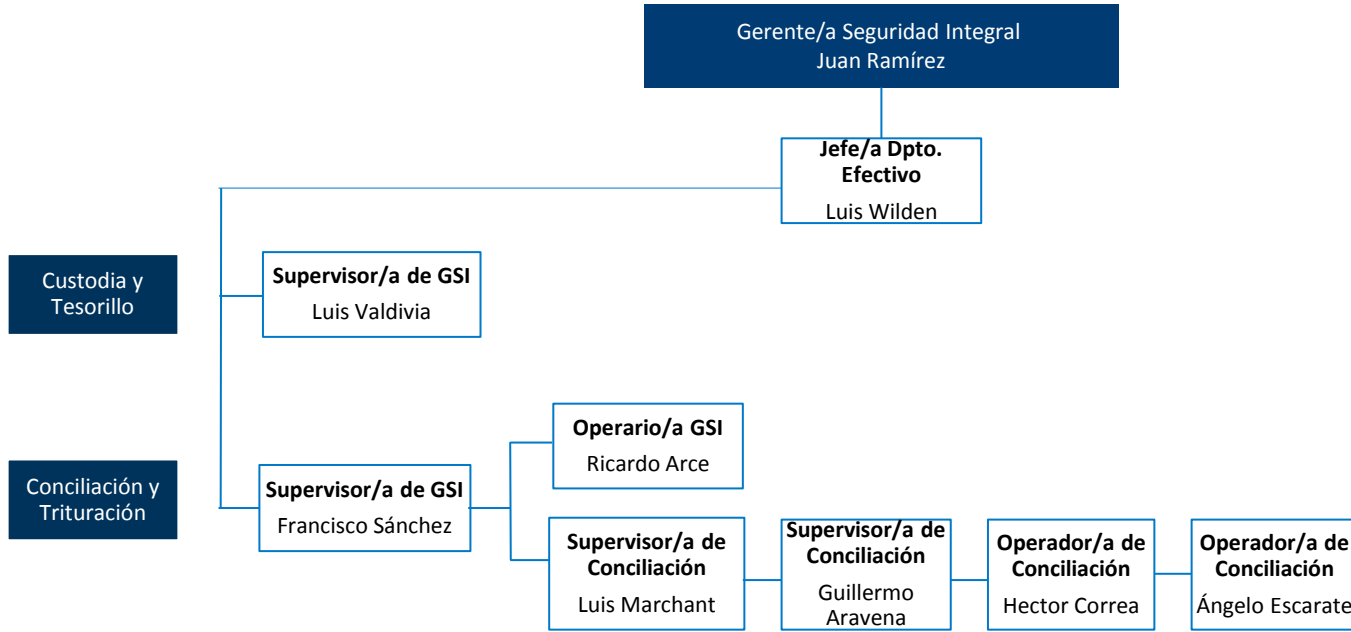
Gerente/a Seguridad Integral
Juan Ramírez

Jefe/a Dpto. Efectivo
Luis Wilden

Custodia y Tesorillo

Supervisor/a de GSI
Luis Valdivia

Conciliación y Trituración

Supervisor/a de GSI
Francisco Sánchez

Operario/a GSI
Ricardo Arce

Supervisor/a de Conciliación
Luis Marchant

Supervisor/a de Conciliación
Guillermo Aravena

Operador/a de Conciliación
Hector Correa

Operador/a de Conciliación
Ángelo Escarate